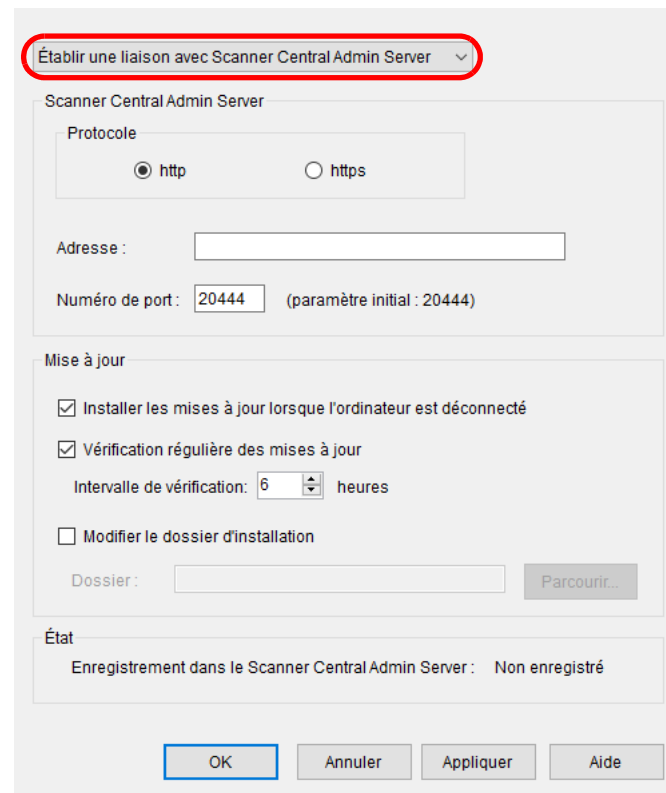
Établir une liaison avec Scanner Central Admin Server

Scanner Central Admin Server

Protocole

http

https

Adresse :

Numéro de port : 20444 (paramètre initial : 20444)

Mise à jour

Installer les mises à jour lorsque l'ordinateur est déconnecté

Vérification régulière des mises à jour

Intervalle de vérification: 6 heures

Modifier le dossier d'installation

Dossier :

Parcourir...

État

Enregistrement dans le Scanner Central Admin Server : Non enregistré

OK

Annuler

Appliquer

Aide